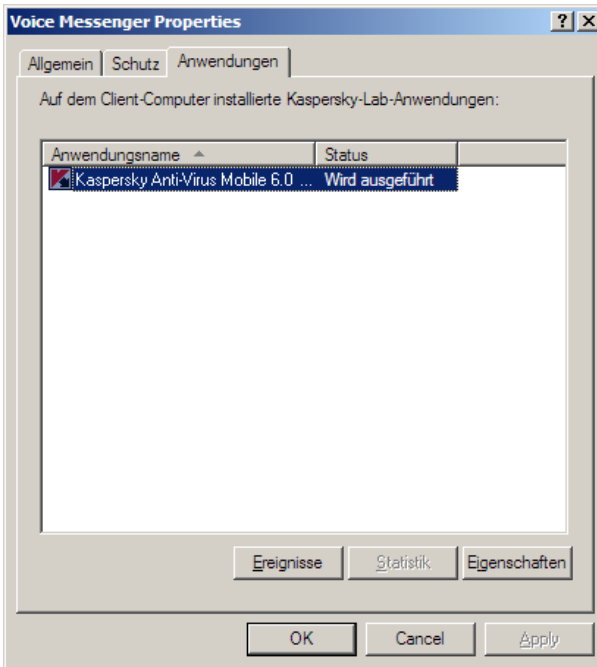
Voice Messenger Properties

?

X

Allgemein

Schutz

Anwendungen

Auf dem Client-Computer installierte Kaspersky-Lab-Anwendungen:

| Anwendungsname | Status |
|---|---|
| Kaspersky Anti-Virus Mobile 6.0 ... | Wird ausgeführt |

Ereignisse

Statistik

Eigenschaften

OK

Cancel

Apply